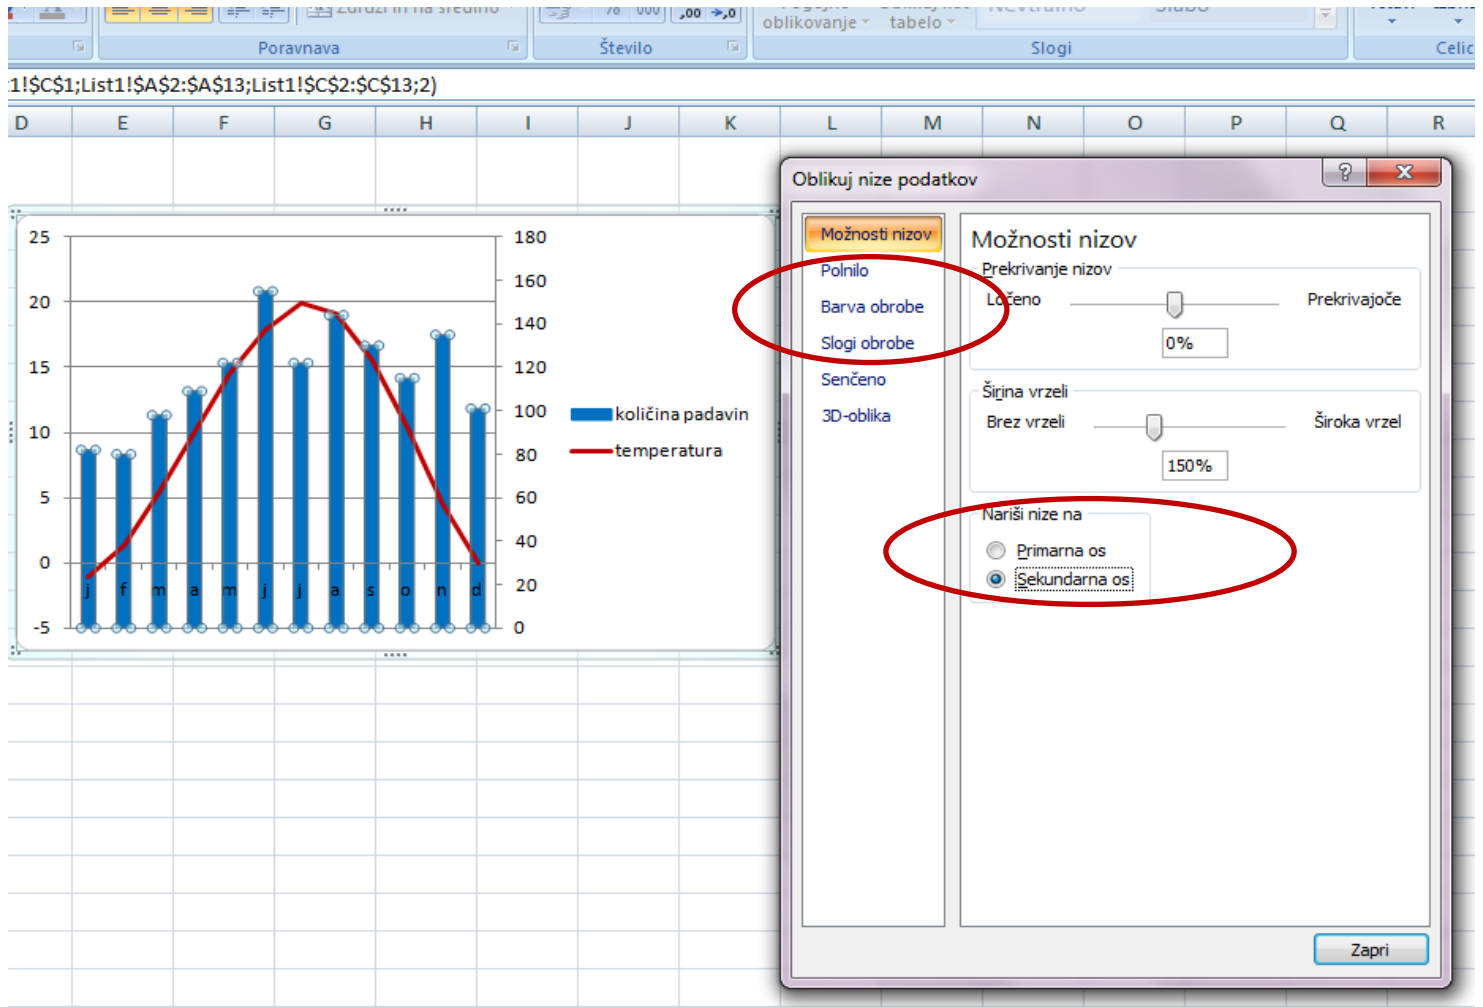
Združi in na sredino
oblikovanje tabelo
Poravnava
Število
Slogi
Celic
:1!$C$1;List1!$A$2:$A$13;List1!$C$2:$C$13;2)

D E F G H I J K L M N O P Q R

25
20
15
10
5
0
-5

180
160
140
120
100
80
60
40
20
0

j f m a m j j a s o n d

količina padavin
temperatura

Oblikuj nize podatkov

Možnosti nizov
Polnilo
Barva obrobe
Slogi obrobe
Senčeno
3D-oblika

Možnosti nizov
Prekrivanje nizov
Ločeno
Prekrivajoče
0%
Širina vrzeli
Brez vrzeli
Široka vrzel
150%
Nariši nize na
Primarna os
Sekundarna os

Zapri